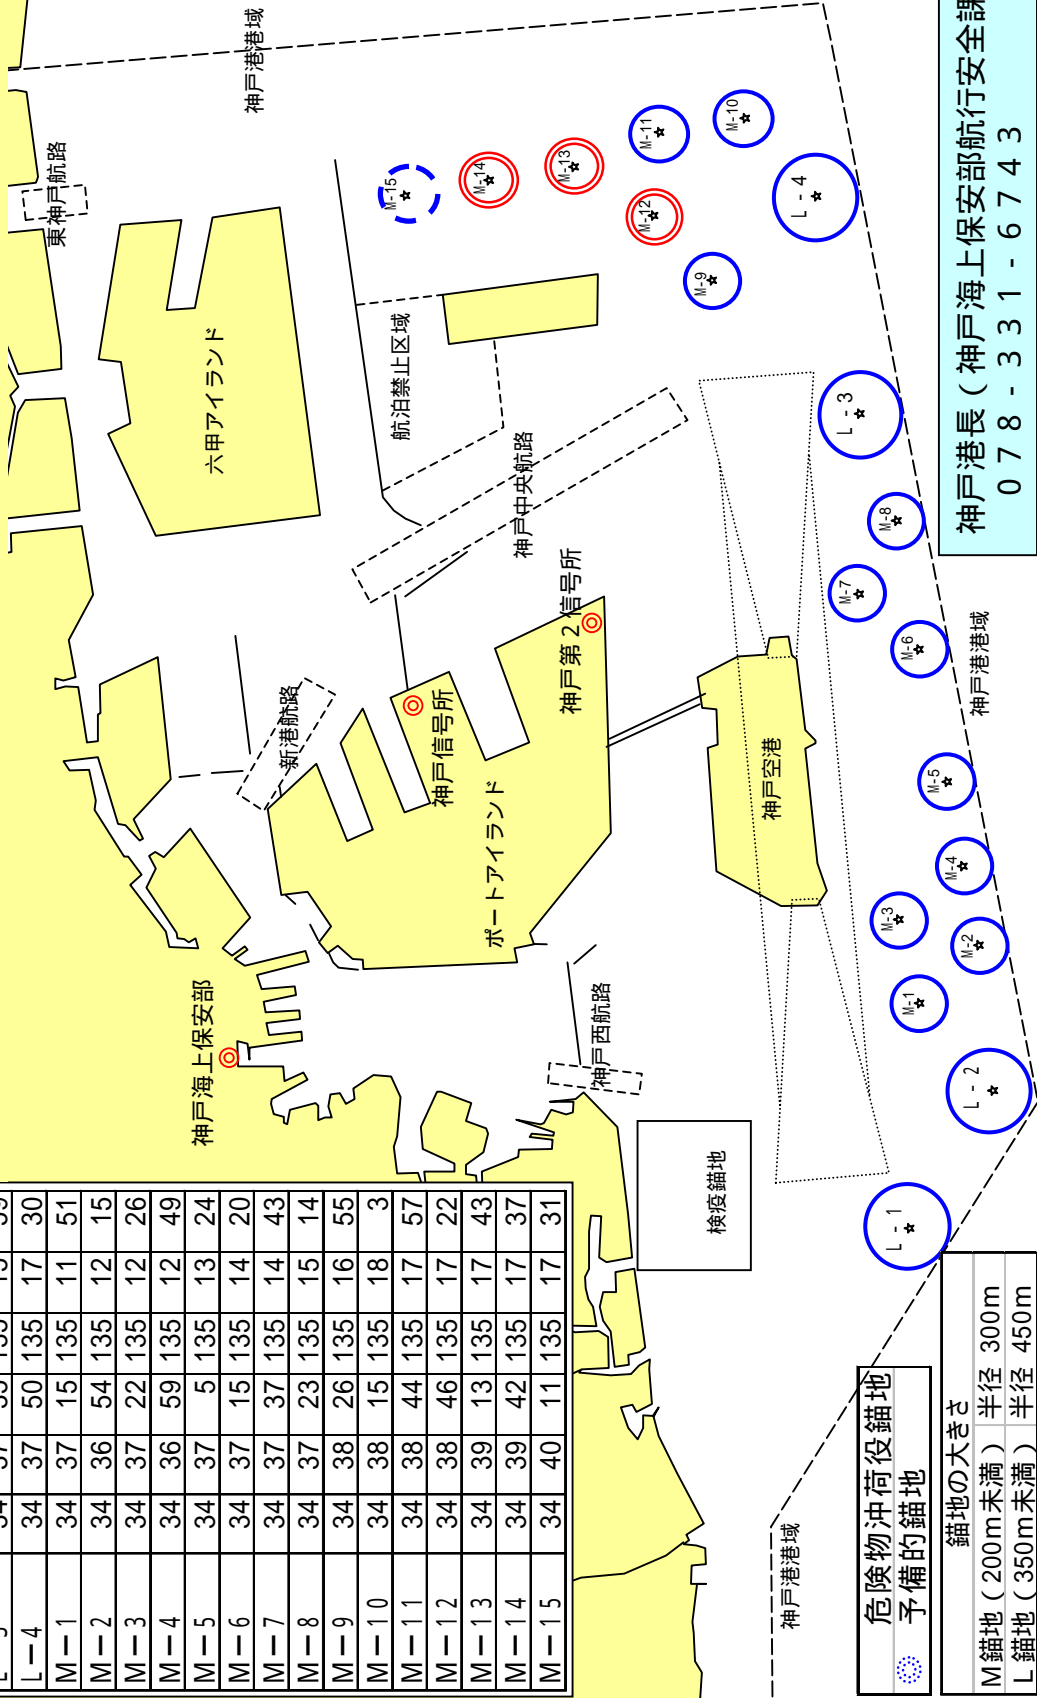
神戸港長（神戸海上保安部航行安全課
078-331-6743

神戸港域
東神戸航路
M-15
M-14
M-13
M-11
M-10
M-12
L-4
M-9
六甲アイランド
航泊禁止区域
神戸中央航路
L-3
M-8
M-7
M-6
神戸港域
神戸第2信号所
神戸信号所
新港航路
ポートアイランド
神戸空港
M-5
M-4
M-3
M-2
M-1
神戸海上保安部
神戸西航路
L-2
検疫錨地
L-1
神戸港域

| L-4 | 34 | 37 | 50 | 135 | 17 | 30 |
|---|---|---|---|---|---|---|
| M-1 | 34 | 37 | 15 | 135 | 11 | 51 |
| M-2 | 34 | 36 | 54 | 135 | 12 | 15 |
| M-3 | 34 | 37 | 22 | 135 | 12 | 26 |
| M-4 | 34 | 36 | 59 | 135 | 12 | 49 |
| M-5 | 34 | 37 | 5 | 135 | 13 | 24 |
| M-6 | 34 | 37 | 15 | 135 | 14 | 20 |
| M-7 | 34 | 37 | 37 | 135 | 14 | 43 |
| M-8 | 34 | 37 | 23 | 135 | 15 | 14 |
| M-9 | 34 | 38 | 26 | 135 | 16 | 55 |
| M-10 | 34 | 38 | 15 | 135 | 18 | 3 |
| M-11 | 34 | 38 | 44 | 135 | 17 | 57 |
| M-12 | 34 | 38 | 46 | 135 | 17 | 22 |
| M-13 | 34 | 39 | 13 | 135 | 17 | 43 |
| M-14 | 34 | 39 | 42 | 135 | 17 | 37 |
| M-15 | 34 | 40 | 11 | 135 | 17 | 31 |

危険物沖荷役錨地
予備的錨地

錨地の大きさ
M錨地（200m未満）半径 300m
L錨地（350m未満）半径 450m